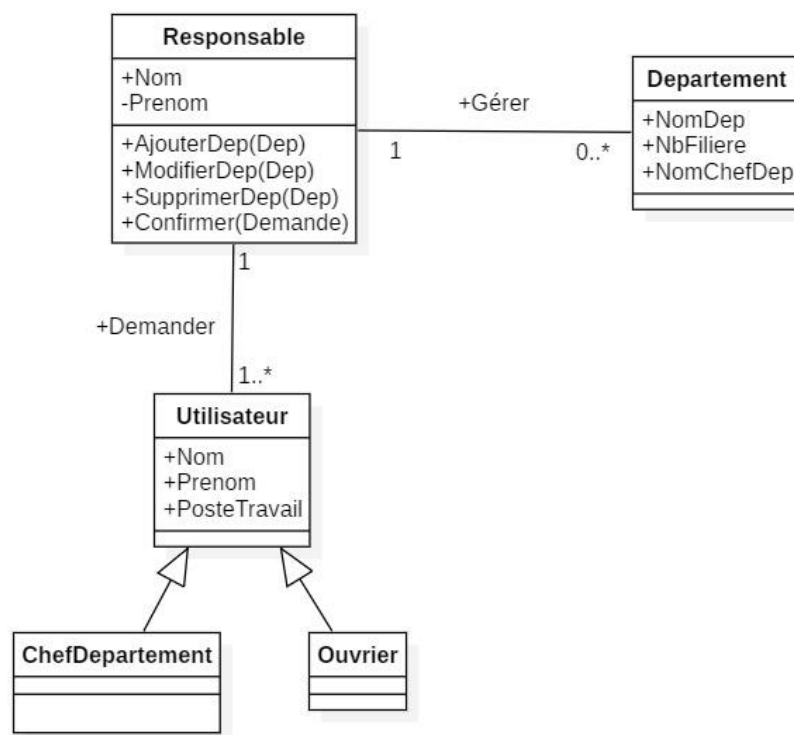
Responsable
+Nom
-Prenom
+AjouterDep(Dep)
+ModifierDep(Dep)
+SupprimerDep(Dep)
+Confirmer(Demande)

+Gérer
1
0..*

Departement
+NomDep
+NbFiliere
+NomChefDep

1
+Demander
1..*

Utilisateur
+Nom
+Prenom
+PosteTravail

ChefDepartement

Ouvrier